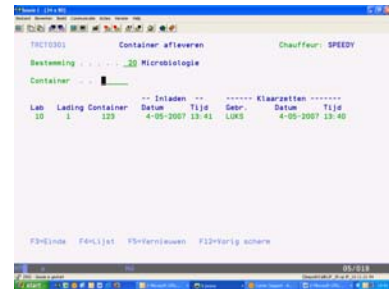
TRCTO301 Container afleveren Chauffeur: SPEEDY

Bestemming . . . . . 20 Microbiologie

Container . . █

-- Inladen -- ------ Klaarzetten -------

| Lab | Lading | Container | Datum | Tijd | Gebr. | Datum | Tijd |
|---|---|---|---|---|---|---|---|
| 10 | 1 | 123 | 4-05-2007 | 13:41 | LUKS | 4-05-2007 | 13:40 |

F3=Einde F4=Lijst F5=Vernieuwen F12=Vorig scherm

05/019

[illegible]